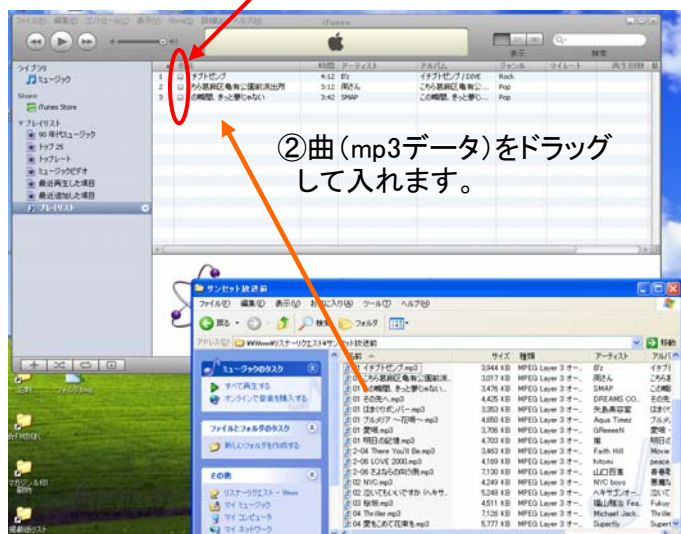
ファイル(F) 編集(E) コントロール(C) 表示(V) Store(S) 詳細(A) ヘルプ(H)

iTunes

表示

検索

ライブラリ
ミュージック
Store
iTunes Store
プレイリスト
90 年代ミュージック
トップ 25
トップレート
ミュージックビデオ
最近再生した項目
最近追加した項目
プレイリスト

| | 名前 | 時間 | アーティスト | アルバム | ジャンル | マイレート | 再生回数 |
|---|---|---|---|---|---|---|---|
| 1 | イチブトゼンブ | 4:12 | B'z | イチブトゼンブ / DIVE | Rock | | |
| 2 | こちら葛飾区亀有公園前派出所 | 3:41 | 両さん | こちら葛飾区亀有公... | Pop | | |
| 3 | この瞬間、きっと夢じゃない | 3:42 | SMAP | この瞬間、きっと夢じ... | Pop | | |

②曲(mp3データ)をドラッグして入れます。

サンセット放送前

ファイル(F) 編集(E) 表示(V) お気に入り(A) ツール(T) ヘルプ(H)

戻る 検索 フォルダ

アドレス(D) リクエスト サンセット放送前

移動

ミュージックのタスク
すべて再生する
オンラインで音楽を購入する

ファイルとフォルダのタスク
新しいフォルダを作成する

その他
リクエスト - Wave
マイ ミュージック
マイ コンピュータ
マイ ネットワーク

| 名前 | サイズ | 種類 | アーティスト | アルバ |
|---|---|---|---|---|
| イチブトゼンブ.mp3 | 3,944 KB | MPEG Layer 3 オー... | B'z | イチブ |
| こちら葛飾区亀有公園前派... | 3,017 KB | MPEG Layer 3 オー... | 両さん | こちら |
| この瞬間、きっと夢じゃない... | 3,476 KB | MPEG Layer 3 オー... | SMAP | この瞬 |
| 01 その先へ.mp3 | 4,425 KB | MPEG Layer 3 オー... | DREAMS CO... | その先 |
| 01 はまぐりボンバー.mp3 | 3,353 KB | MPEG Layer 3 オー... | 矢島美容室 | はまぐ |
| 01 ブルメリア〜花咲〜.mp3 | 4,650 KB | MPEG Layer 3 オー... | Aqua Timez | ブルメ |
| 01 愛唄.mp3 | 3,706 KB | MPEG Layer 3 オー... | GReeeeN | 愛唄 |
| 01 明日の記憶.mp3 | 4,703 KB | MPEG Layer 3 オー... | 嵐 | 明日の |
| 2-04 There You'll Be.mp3 | 3,463 KB | MPEG Layer 3 オー... | Faith Hill | Movie |
| 2-06 LOVE 2000.mp3 | 4,169 KB | MPEG Layer 3 オー... | hitomi | peace |
| 2-06 さよならの向う側.mp3 | 7,130 KB | MPEG Layer 3 オー... | 山口百恵 | 番番 |
| 02 NYC.mp3 | 4,249 KB | MPEG Layer 3 オー... | NYC boys | 悪魔た |
| 02 泣いてもいいですか ヘキサ... | 5,248 KB | MPEG Layer 3 オー... | ヘキサゴンオー... | 泣いて |
| 02 桜坂.mp3 | 4,511 KB | MPEG Layer 3 オー... | 福山雅治 Fea... | Fukuy |
| 04 Thriller.mp3 | 7,126 KB | MPEG Layer 3 オー... | Michael Jack... | Thrille |
| 04 愛をこめて花束を.mp3 | 5,777 KB | MPEG Layer 3 オー... | Superfly | Superf |